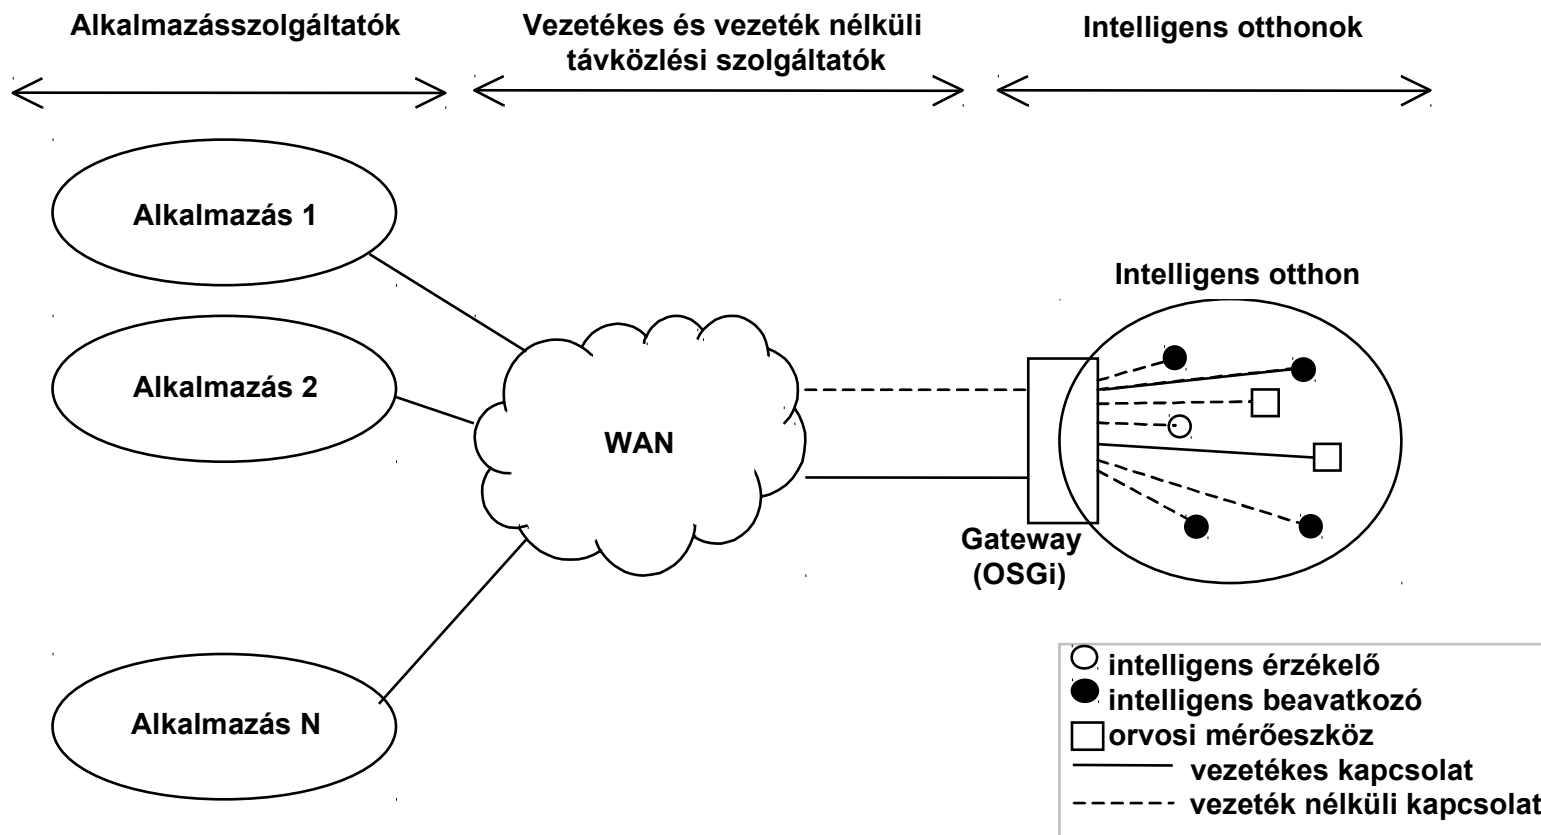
Alkalmazásszolgáltatók

Vezetékes és vezeték nélküli távközlési szolgáltatók

Intelligens otthonok

Alkalmazás 1

Alkalmazás 2

Alkalmazás N

WAN

Intelligens otthon

Gateway (OSGi)

intelligens érzékelő
intelligens beavatkozó
orvosi mérőeszköz
vezetékes kapcsolat
vezeték nélküli kapcsolat